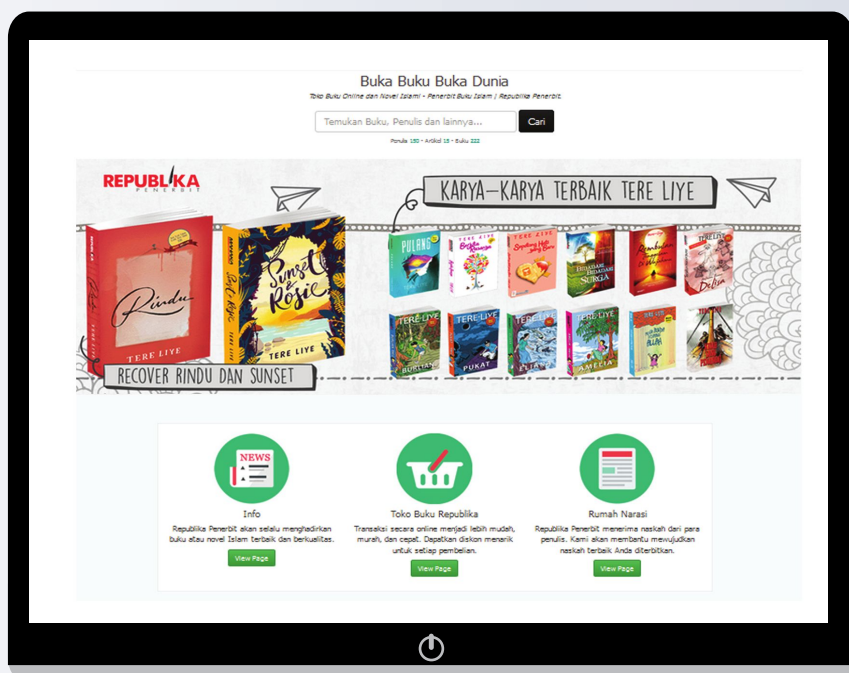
Buka Buku Buka Dunia

Toko Buku Online dan Novel Islami - Penerbit Buku Islam | Republika Penerbit.

Temukan Buku, Penulis dan lainnya...

Cari

Penulis 150 - Artikel 15 - Buku 222

REPUBLIKA PENERBIT

KARYA-KARYA TERBAIK TERE LIYE

Rindu

TERE LIYE

Sunset & Rosie

TERE LIYE

PULANG

TERE LIYE

TERE LIYE

BULAN

PUKAT

ELIANA

AMELIA

Delisa

RECOVER RINDU DAN SUNSET

NEWS

Info

Republika Penerbit akan selalu menghadirkan buku atau novel Islam terbaik dan berkualitas.

View Page

Toko Buku Republika

Transaksi secara online menjadi lebih mudah, murah, dan cepat. Dapatkan diskon menarik untuk setiap pembelian.

View Page

Rumah Narasi

Republika Penerbit menerima naskah dari para penulis. Kami akan membantu mewujudkan naskah terbaik Anda diterbitkan.

View Page